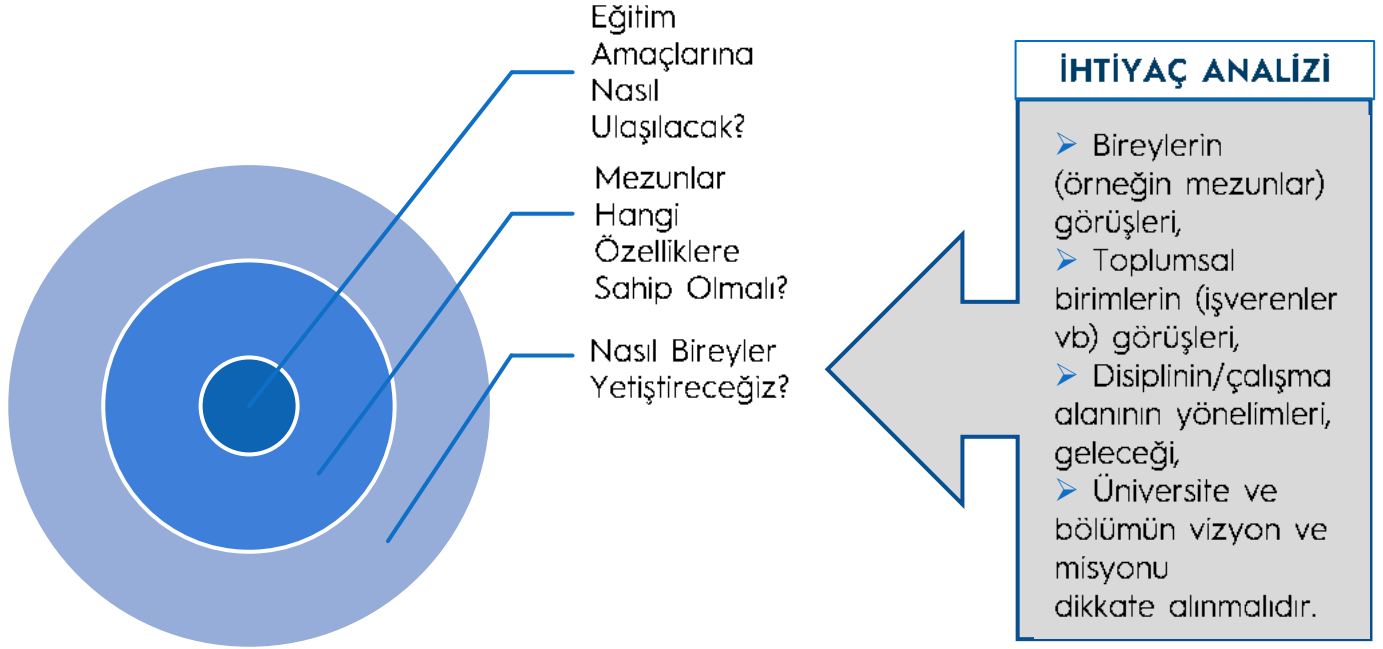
Eğitim Amaçlarına Nasıl Ulaşılacak?

Mezunlar Hangi Özelliklere Sahip Olmalı?

Nasıl Bireyler Yetiştireceğiz?

İHTİYAÇ ANALİZİ

➢ Bireylerin (örneğin mezunlar) görüşleri,
➢ Toplumsal birimlerin (işverenler vb) görüşleri,
➢ Disiplinin/çalışma alanının yönelimleri, geleceği,
➢ Üniversite ve bölümün vizyon ve misyonu
dikkate alınmalıdır.